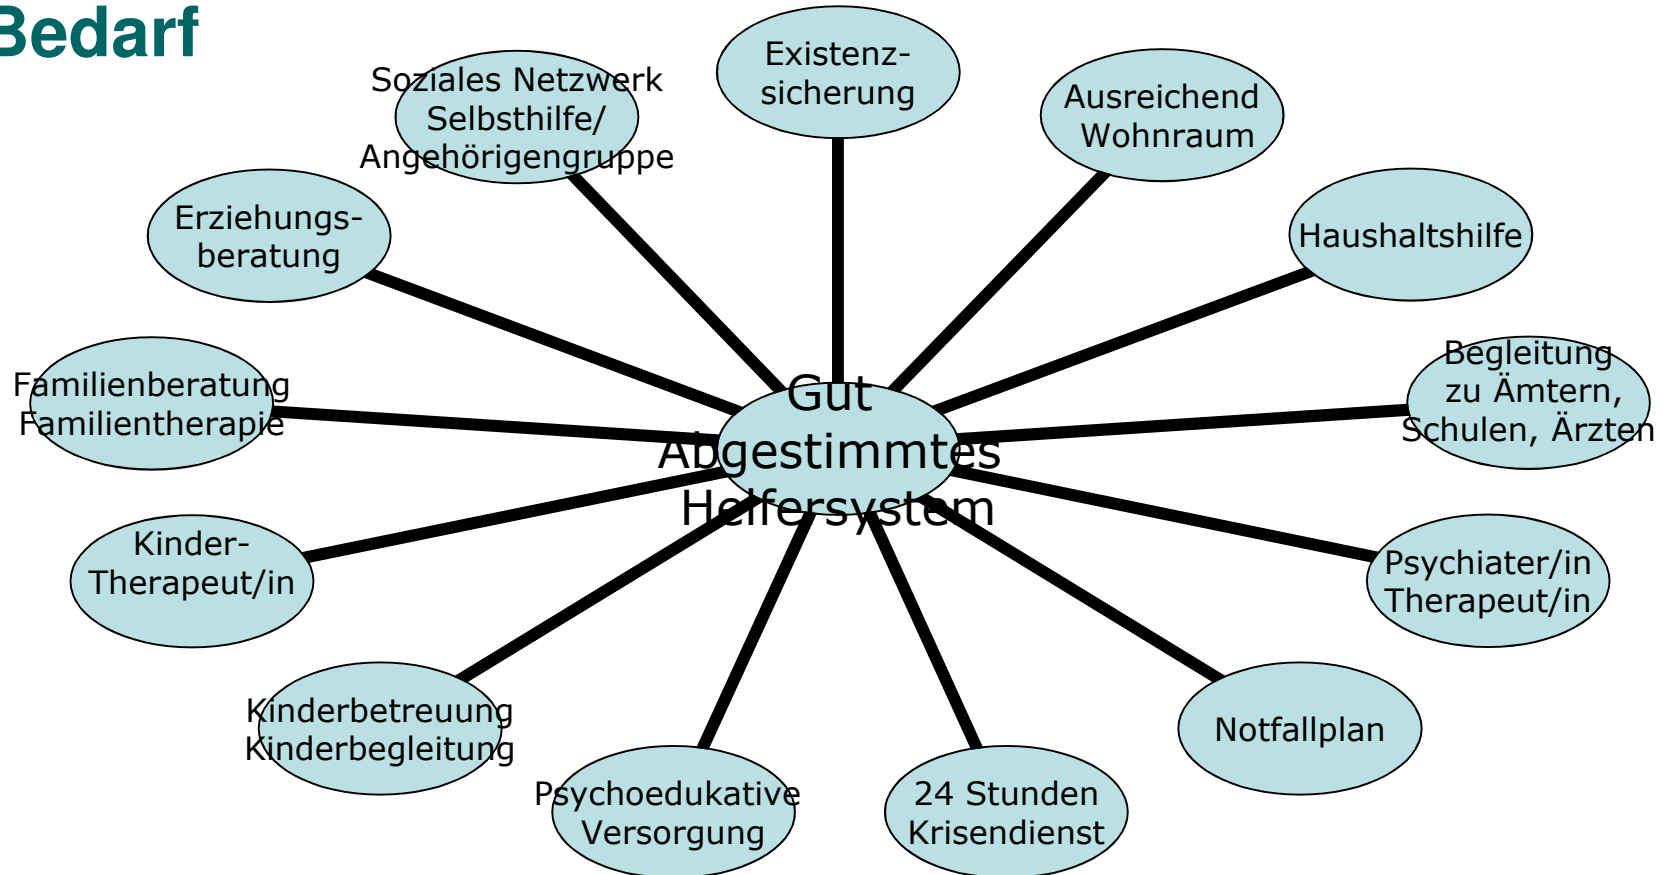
Bedarf

Gut Abgestimmtes Helfersystem

Existenz-sicherung

Ausreichend Wohnraum

Haushaltshilfe

Begleitung zu Ämtern, Schulen, Ärzten

Psychiater/in Therapeut/in

Notfallplan

24 Stunden Krisendienst

Psychoedukative Versorgung

Kinderbetreuung Kinderbegleitung

Kinder-Therapeut/in

Familienberatung Familientherapie

Erziehungs-beratung

Soziales Netzwerk Selbsthilfe/ Angehörigengruppe